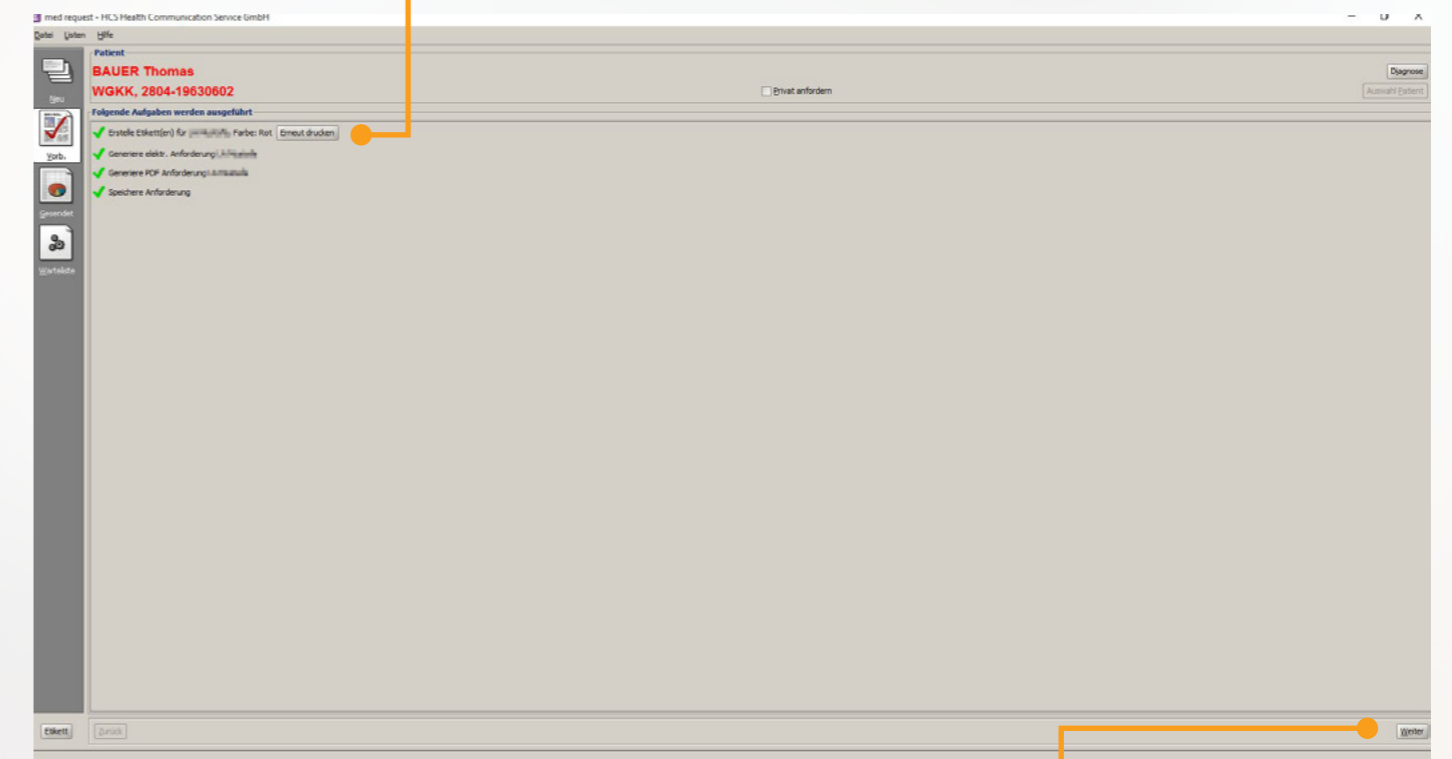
med request - HCS Health Communication Service GmbH

Datei Listen Hilfe

Neu

Vorb.

Gesendet

Warteliste

Patient

BAUER Thomas

WGKK, 2804-19630602

Privat anfordern

Diagnose

Auswahl Patient

Folgende Aufgaben werden ausgeführt

Erstelle Etikett(en) für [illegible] Farbe: Rot Erneut drucken

Generiere elektr. Anforderung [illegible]

Generiere PDF Anforderung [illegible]

Speichere Anforderung

Etikett

Zurück

Weiter